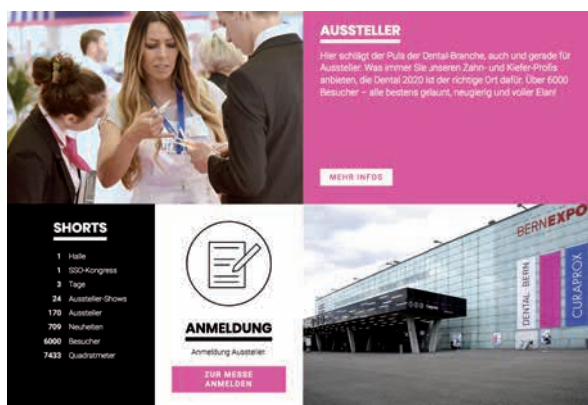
AUSSTELLER

Hier schlägt der Puls der Dental-Branche, auch und gerade für Aussteller. Was immer Sie unseren Zahn- und Kiefer-Profis anbieten, die Dental 2020 ist der richtige Ort dafür. Über 6000 Besucher – alle bestens gelaunt, neugierig und voller Elan!

MEHR INFOS

SHORTS

1 Halle
1 SSO-Kongress
3 Tage
24 Aussteller-Shows
170 Aussteller
709 Neuheiten
6000 Besucher
7433 Quadratmeter

ANMELDUNG

Anmeldung Aussteller

ZUR MESSE ANMELDEN

BERNEXPO

DENTAL BERN

CURAPROX